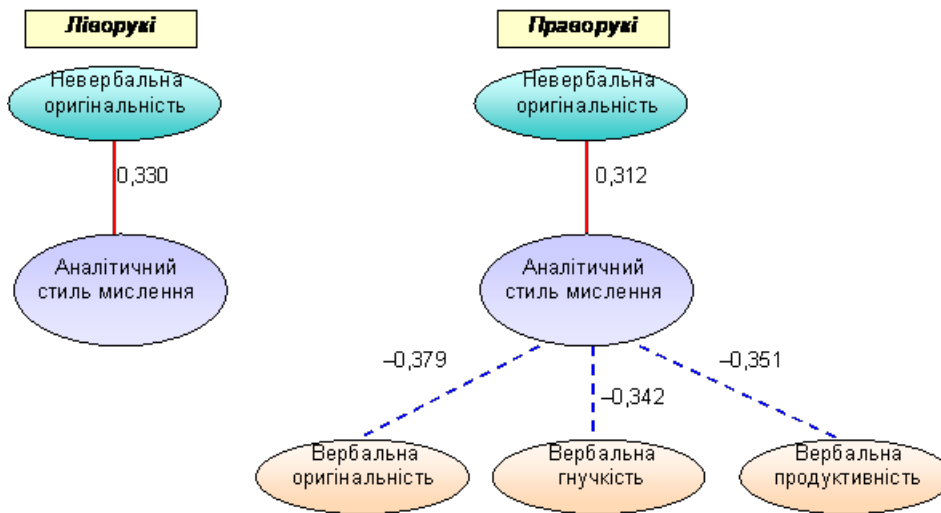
Ліворукі

Невербальна оригінальність

0,330

Аналітичний стиль мислення

Праворукі

Невербальна оригінальність

0,312

Аналітичний стиль мислення

–0,379

–0,342

–0,351

Вербальна оригінальність

Вербальна гнучкість

Вербальна продуктивність